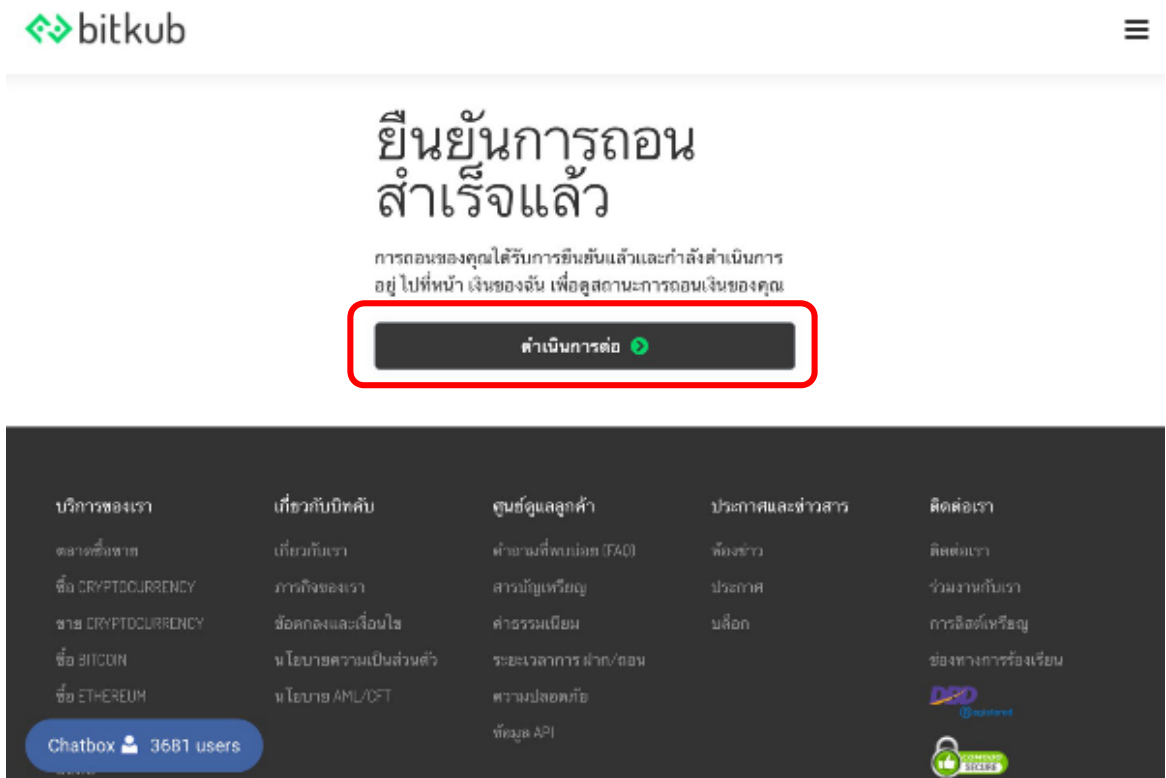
bitkub

ยืนยันการถอน สำเร็จแล้ว

การถอนของคุณได้รับการยืนยันแล้วและกำลังดำเนินการอยู่ ไปที่หน้า เงินของฉัน เพื่อดูสถานะการถอนเงินของคุณ

ดำเนินการต่อ

บริการของเรา
ตลาดซื้อขาย
ซื้อ CRYPTOCURRENCY
ขาย CRYPTOCURRENCY
ซื้อ BITCOIN
ซื้อ ETHEREUM

เกี่ยวกับบิทคับ
เกี่ยวกับเรา
ภารกิจของเรา
ข้อตกลงและเงื่อนไข
นโยบายความเป็นส่วนตัว
นโยบาย AML/CFT

ศูนย์ดูแลลูกค้า
คำถามที่พบบ่อย (FAQ)
สารบัญเหรียญ
ค่าธรรมเนียม
ระยะเวลาการ ฝาก/ถอน
ความปลอดภัย
ข้อมูล API

ประกาศและข่าวสาร
ห้องข่าว
ประกาศ
บล็อก

ติดต่อเรา
ติดต่อเรา
ร่วมงานกับเรา
การลิสต์เหรียญ
ช่องทางการร้องเรียน

DBD Registered

COMODO SECURE

Chatbox 3681 users